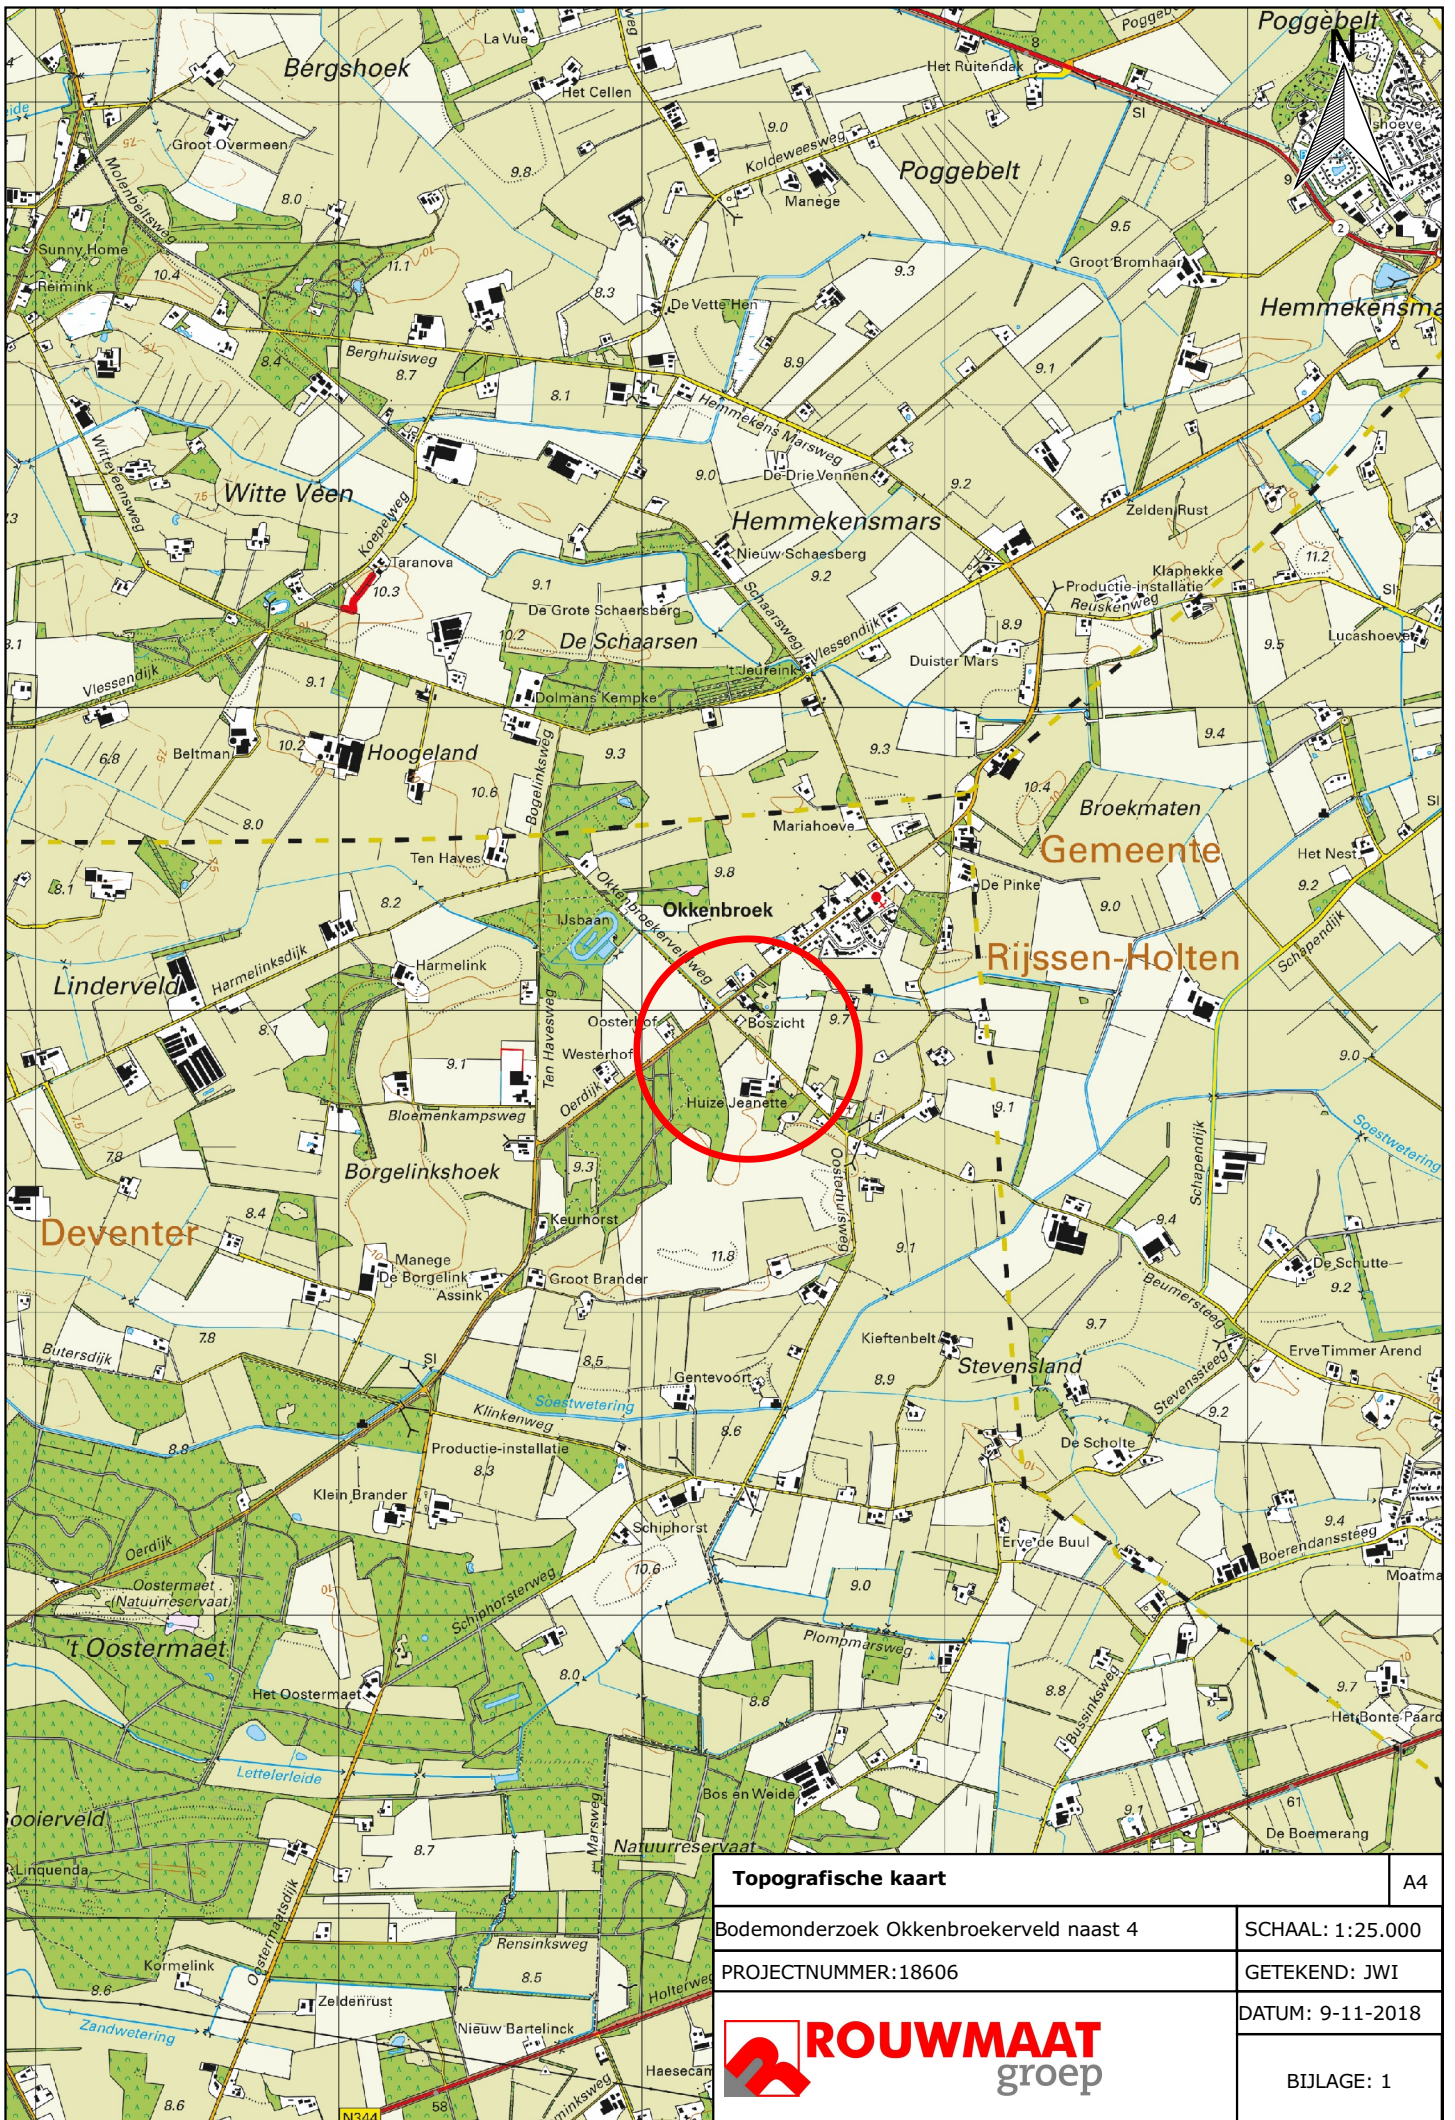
Bergshoek
La Vue
Het Cellen
Het Ruitendak
Poggebelt
Poggebelt
N
Groot Overmeen
Molenbeltsweg
Koldeweesweg
9.0
Manege
Poggebelt
SI
9.8
8.0
Sunny Home
10.4
Reimink
11.1
8.3
De Vette Hen
9.3
9.5
Groot Bromhaar
Hemmekensma
Berghuisweg
8.7
8.4
8.9
9.1
Wittevenensweg
8.1
Hemmekens Marsweg
Witte Veen
9.0
De Drie Vennen
9.2
Koepelweg
Hemmekensmars
Zelden Rust
Taranova
Nieuw Schaesberg
9.2
11.2
10.3
9.1
De Grote Schaersberg
Schaarsweg
Klaphekke
Productie-installatie
Reuskenweg
Vlessendijk
Lucashoeve
SI
10.2
De Schaarsen
Vlessendijk
8.9
9.5
Vlessendijk
9.1
't Jeurejink
Duister Mars
Dolmans Kempke
Beltman
10.2
Hoogeland
9.3
9.3
9.4
6.8
10.6
Borgelinksweg
10.4
Broekmaten
8.0
Mariahoeve
Ten Haves
9.8
Gemeente
Het Nest
8.1
De Pinke
9.2
8.2
Okkenbroek
9.0
Okkenbroekerveldweg
IJsbaan
Rijssen-Holten
Schapendijk
Linderveld
Harmelinksdijk
Harmelink
Boszicht
9.7
Oosterhof
8.7
Westerhof
9.0
9.1
Ten Havesweg
Huize Jeanette
Oerdijk
9.1
Bloemenkampsweg
Soestwetering
7.8
Borgelinkshoek
9.3
Schapendijk
Oosterhuisweg
Keurhorst
Deventer
8.4
9.4
9.1
11.8
Manege
De Borgelink
Groot Brander
Assink
De Schutte
9.2
Beumersteeg
9.7
Kieftenbelt
Erve Timmer Arend
7.8
Butersdijk
SI
8.5
Stevensland
Stevenssteeg
Gentevoort
8.9
Soestwetering
Klinkenweg
8.6
9.2
8.9
Productie-installatie
De Scholte
8.3
Klein Brander
9.4
Boerendanssteeg
Erve de Buul
Schiphorst
Oerdijk
Moatma
10.6
Oostermaet
(Natuurreservaat)
9.0
Schiphorsterweg
Plompmarsweg
't Oostermaet
8.0
Bussinkweg
8.8
9.7
Het Oostermaet
Het Bonte Paard
8.8
Letterleide
Bos en Weide
Marsweg
9.1
ooierveld
Natuurreservaat
61
De Boemerang
8.7
Linquenda
Oostermaatsdijk
Rensinksweg
Kormelink
8.5
Zeldenrust
Holterweg
8.6
Zandwetering
Nieuw Bartelinck
Haesecan
8.6
N344
58
Topografische kaart
A4
Bodemonderzoek Okkenbroekerveld naast 4
SCHAAL: 1:25.000
PROJECTNUMMER:18606
GETEKEND: JWI
DATUM: 9-11-2018
ROUWMAAT groep
BIJLAGE: 1